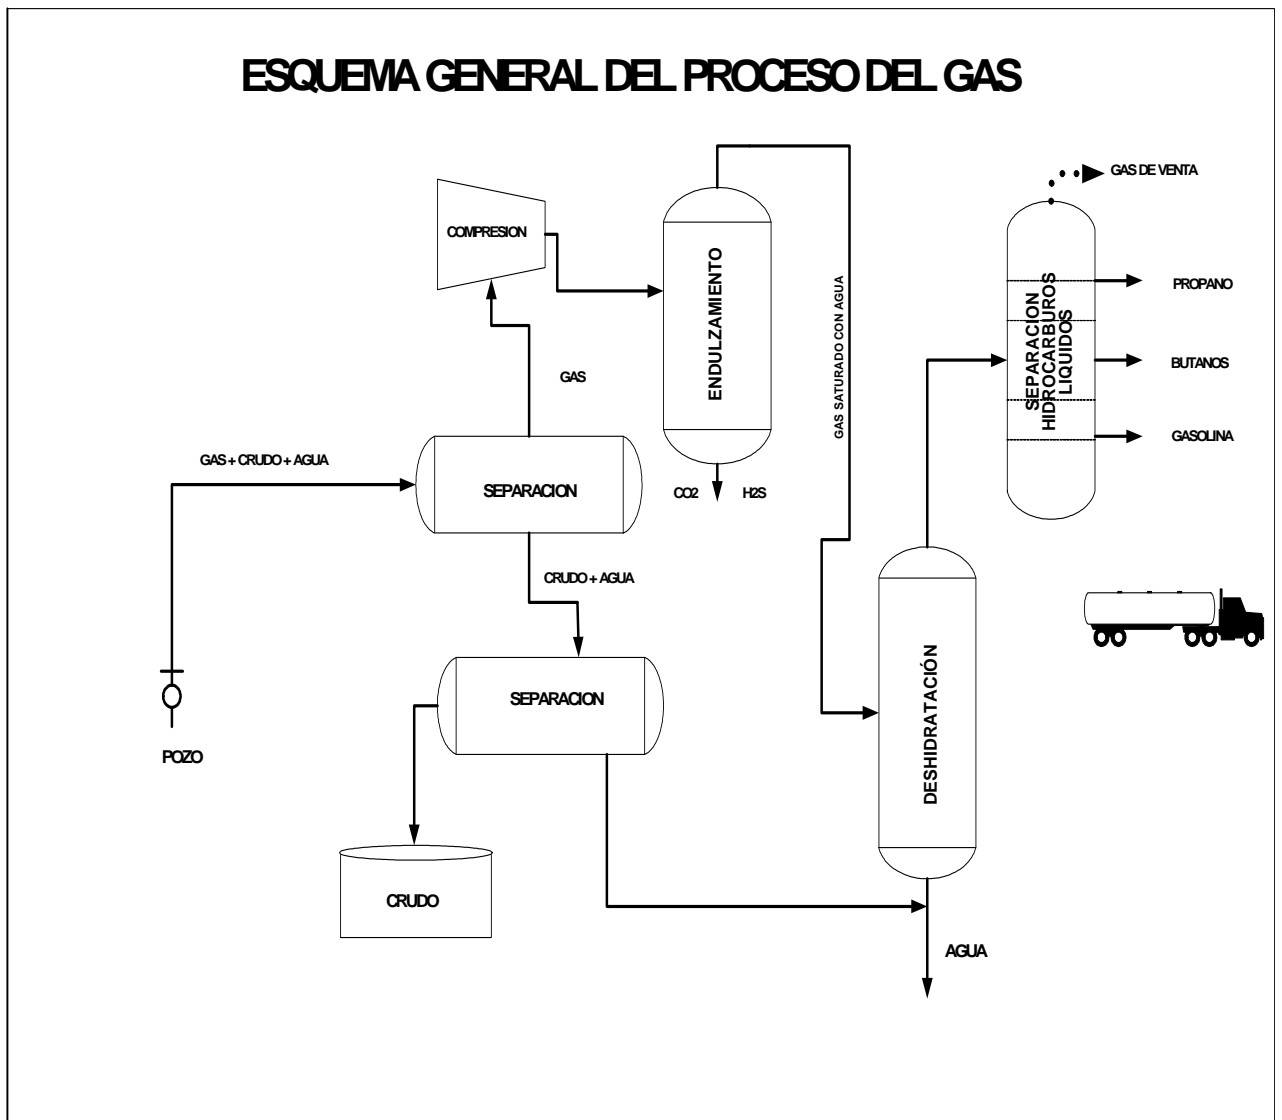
ESQUEMA GENERAL DEL PROCESO DEL GAS

COMPRESION

ENDULZAMIENTO

GAS SATURADO CON AGUA

GAS DE VENTA

SEPARACION HIDROCARBUROS LIQUIDOS

PROPANO

BUTANOS

GASOLINA

GAS

GAS + CRUDO + AGUA

SEPARACION

CO2

H2S

CRUDO + AGUA

SEPARACION

DESHIDRATACIÓN

POZO

CRUDO

AGUA